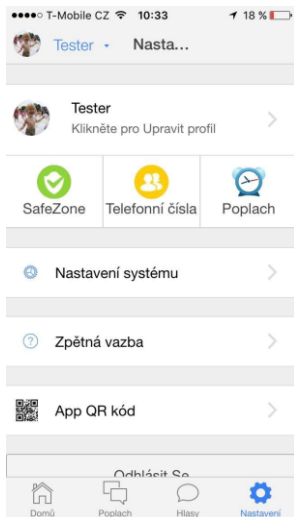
●●●●○ T-Mobile CZ 10:33 18 %

Tester Nasta...

Tester
Klikněte pro Upravit profil

SafeZone
Telefonní čísla
Poplach

Nastavení systému

Zpětná vazba

App QR kód

Odhlásit Se

Domů
Poplach
Hlasy
Nastavení